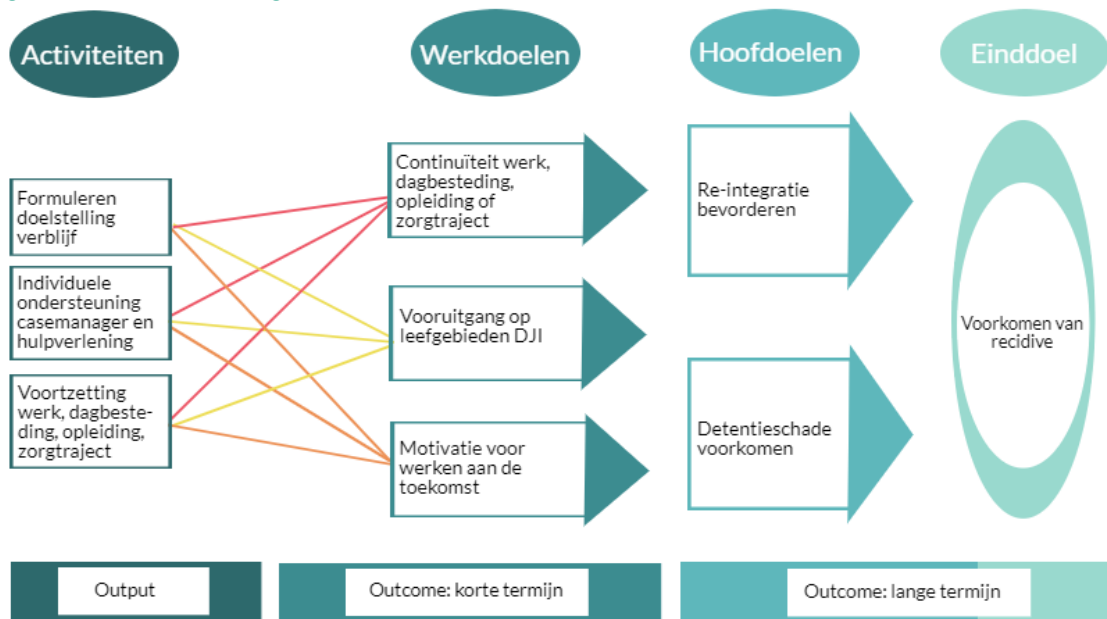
Activiteiten

Werkdoelen

Hoofdoelen

Einddoel

Formuleren doelstelling verblijf

Individuele ondersteuning casemanager en hulpverlening

Voortzetting werk, dagbesteding, opleiding, zorgtraject

Continuïteit werk, dagbesteding, opleiding of zorgtraject

Vooruitgang op leefgebieden DJI

Motivatie voor werken aan de toekomst

Re-integratie bevorderen

Detentieschade voorkomen

Voorkomen van recidive

Output

Outcome: korte termijn

Outcome: lange termijn